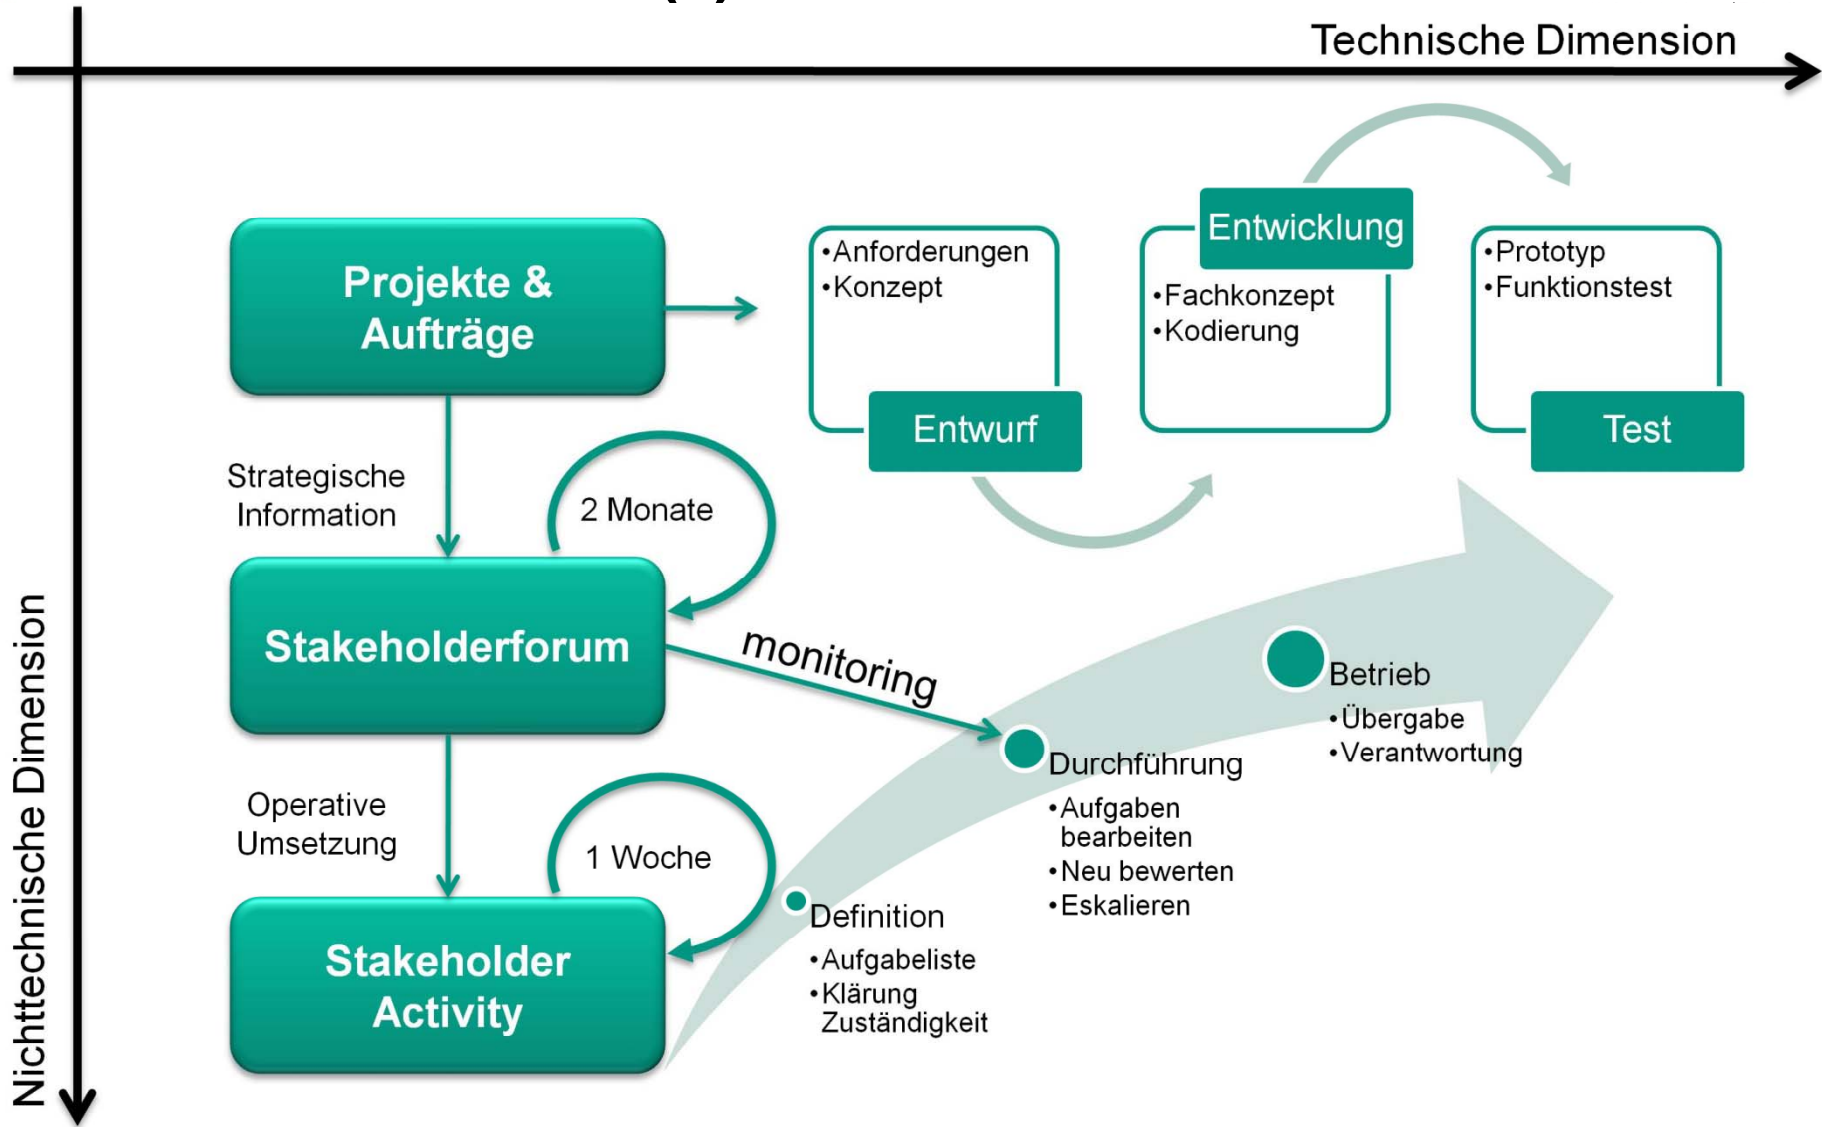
Technische Dimension

Nichttechnische Dimension

Projekte & Aufträge

•Anforderungen
•Konzept

Entwurf

Entwicklung

•Fachkonzept
•Kodierung

•Prototyp
•Funktionstest

Test

Strategische Information

2 Monate

Stakeholderforum

monitoring

Operative Umsetzung

1 Woche

Stakeholder Activity

Betrieb
•Übergabe
•Verantwortung

Durchführung
•Aufgaben bearbeiten
•Neu bewerten
•Eskalieren

Definition
•Aufgabeliste
•Klärung Zuständigkeit